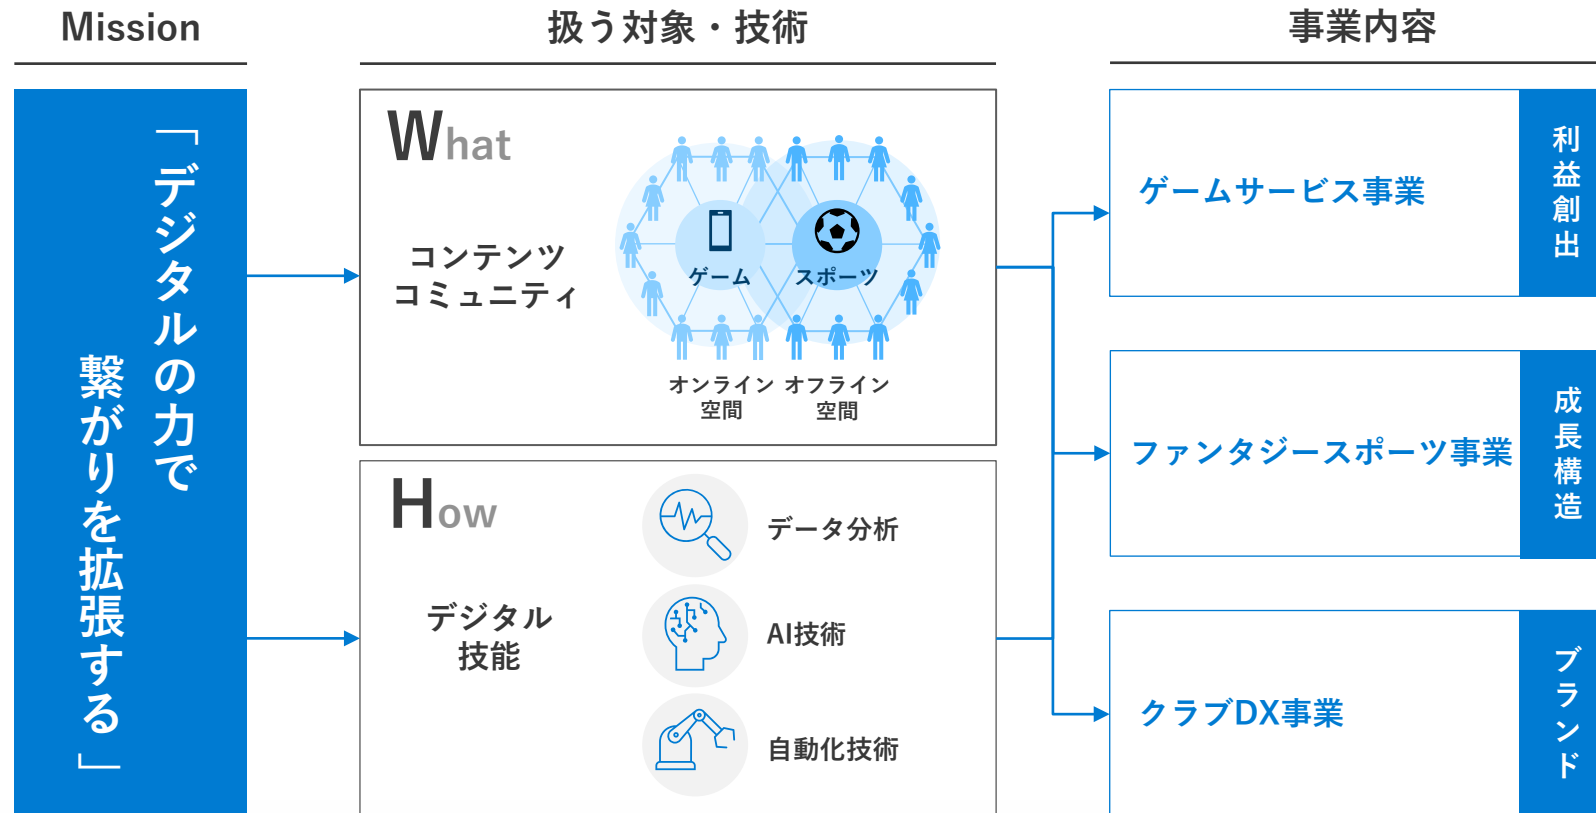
Mission

「デジタルの力で繋がりを拡張する」

扱う対象・技術

What

コンテンツコミュニティ

ゲーム

スポーツ

オンライン空間

オフライン空間

How

デジタル技能

データ分析

AI技術

自動化技術

事業内容

ゲームサービス事業

利益創出

ファンタジースポーツ事業

成長構造

クラブDX事業

ブランド